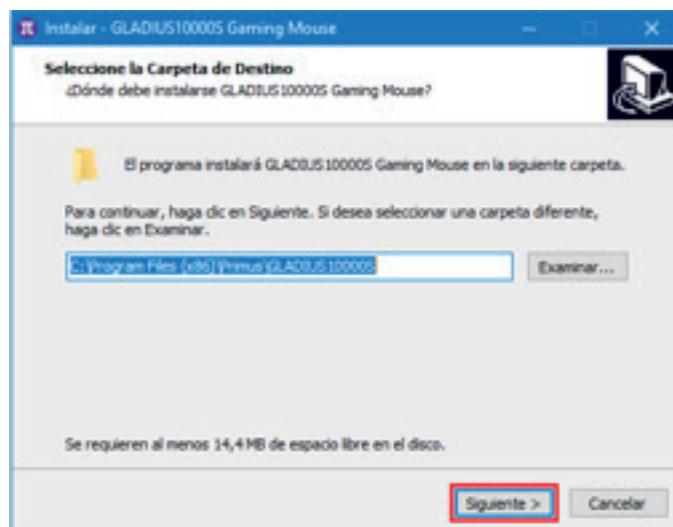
Instalar - GLADIUS10000S Gaming Mouse

Seleccione la Carpeta de Destino
¿Dónde debe instalarse GLADIUS10000S Gaming Mouse?

El programa instalará GLADIUS10000S Gaming Mouse en la siguiente carpeta.

Para continuar, haga clic en Siguiente. Si desea seleccionar una carpeta diferente, haga clic en Examinar.

C:\Program Files (x86)\Primus\GLADIUS10000S

Examinar...

Se requieren al menos 14,4 MB de espacio libre en el disco.

Siguiente >

Cancelar